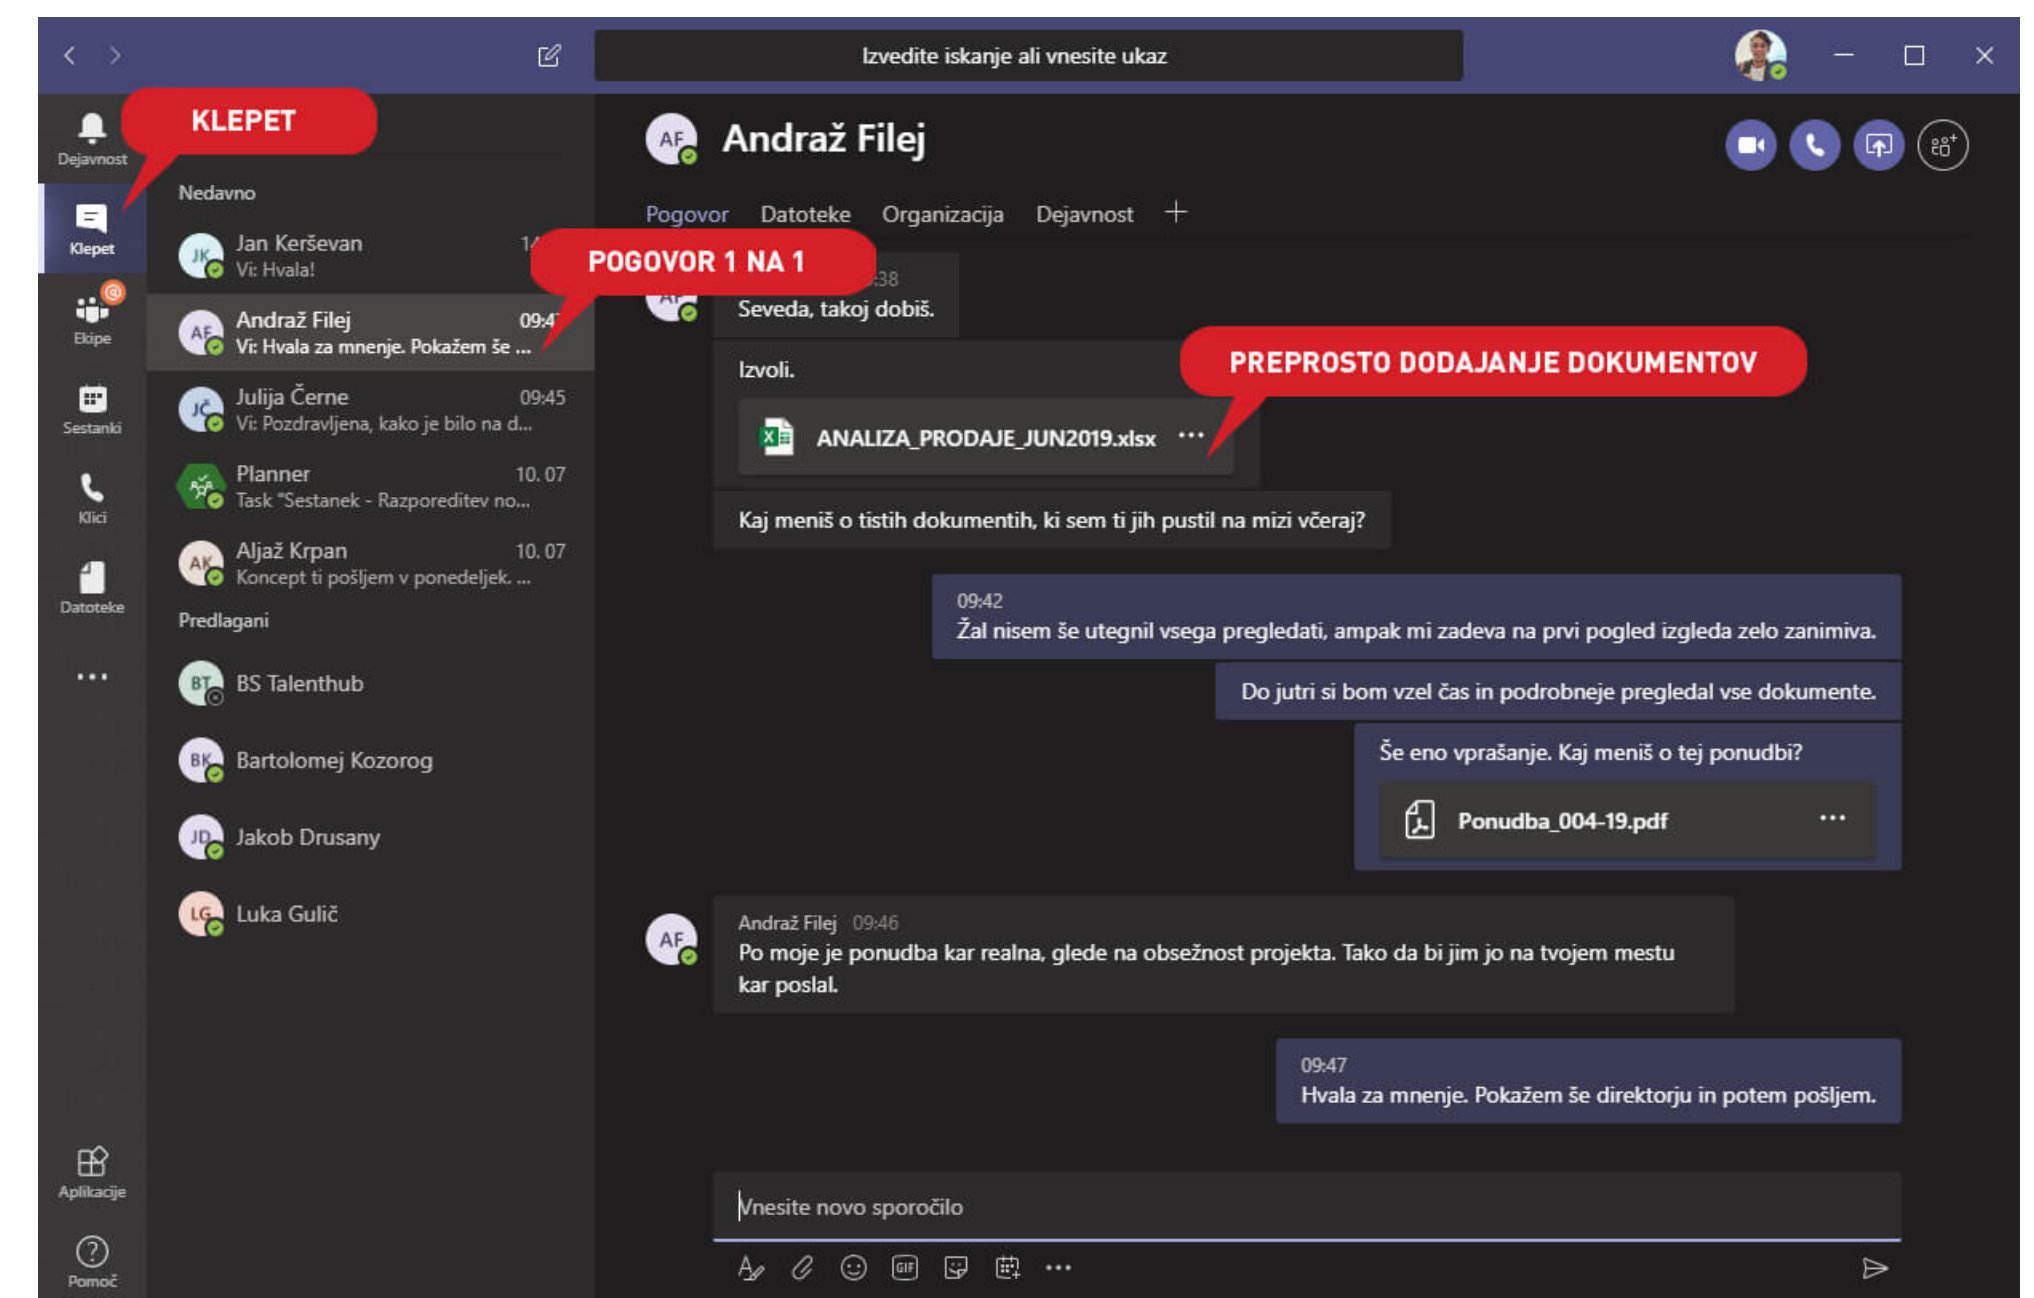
Izvedite iskanje ali vnesite ukaz

KLEPET

Dejavnost

Klepet

Ekipe

Sestanki

Klici

Datoteke

...

Aplikacije

Pomoč

Nedavno

JK Jan Kerševan 1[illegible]
Vi: Hvala!

POGOVOR 1 NA 1

AF Andraž Filej 09:4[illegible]
Vi: Hvala za mnenje. Pokažem še ...

JČ Julija Černe 09:45
Vi: Pozdravljena, kako je bilo na d...

Planner 10. 07
Task "Sestanek - Razporeditev no...

AK Aljaž Krpan 10. 07
Koncept ti pošljem v ponedeljek. ...

Predlagani

BT BS Talenthub

BK Bartolomej Kozorog

JD Jakob Drusany

LG Luka Gulič

AF Andraž Filej

Pogovor Datoteke Organizacija Dejavnost +

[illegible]38
Seveda, takoj dobiš.

Izvoli.

PREPROSTO DODAJANJE DOKUMENTOV

ANALIZA_PRODAJE_JUN2019.xlsx ...

Kaj meniš o tistih dokumentih, ki sem ti jih pustil na mizi včeraj?

09:42
Žal nisem še utegnil vsega pregledati, ampak mi zadeva na prvi pogled izgleda zelo zanimiva.

Do jutri si bom vzel čas in podrobneje pregledal vse dokumente.

Še eno vprašanje. Kaj meniš o tej ponudbi?

Ponudba_004-19.pdf ...

AF Andraž Filej 09:46
Po moje je ponudba kar realna, glede na obsežnost projekta. Tako da bi jim jo na tvojem mestu kar poslal.

09:47
Hvala za mnenje. Pokažem še direktorju in potem pošljem.

Vnesite novo sporočilo